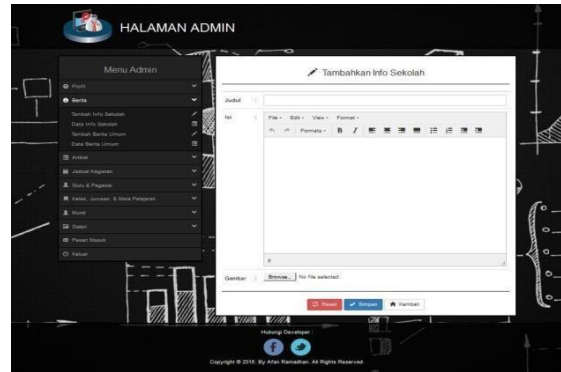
HALAMAN ADMIN

Menu Admin

Profil

Berita

Tambah Info Sekolah

Data Info Sekolah

Tambah Berita Umum

Data Berita Umum

Artikel

Jadwal Kegiatan

Guru & Pegawai

Kelas, Jurusan, & Mata Pelajaran

Murid

Galeri

Pesan Masuk

Keluar

Tambahkan Info Sekolah

Judul :

Isi :

File - Edit - View - Format -

Formats - B I

p

Gambar : Browse... No file selected.

Reset Simpan Kembali

Hubungi Developer :

Copyright © 2016. By Afan Ramadhan. All Rights Reserved.